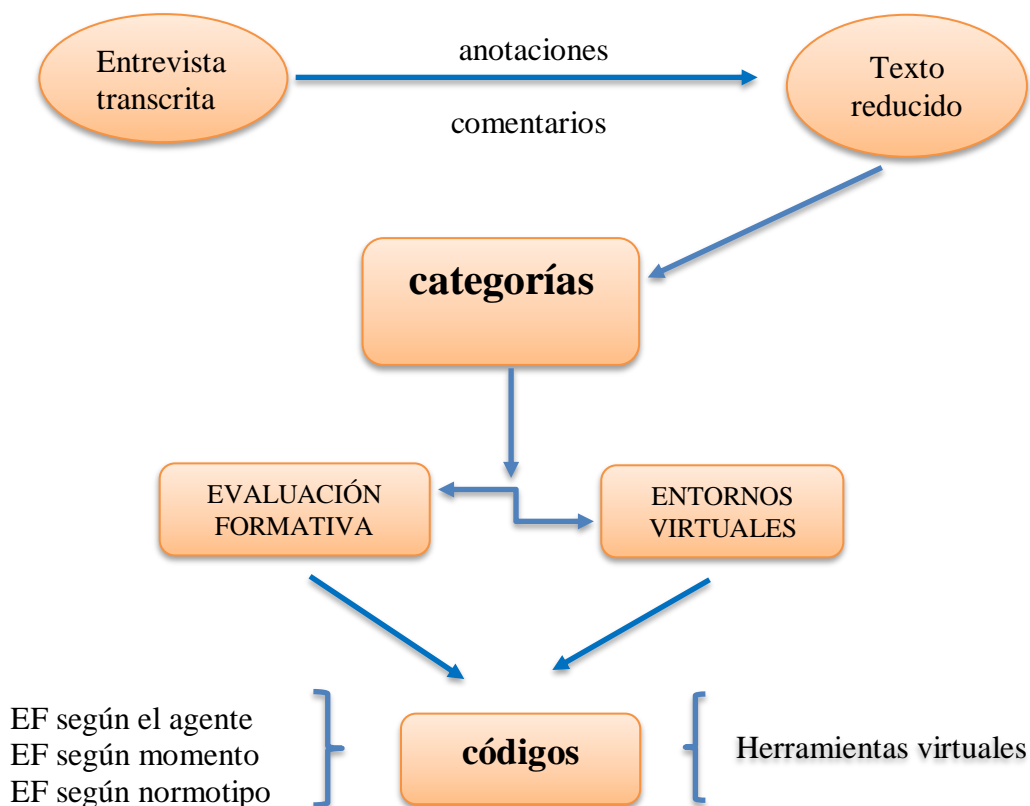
Entrevista transcrita

anotaciones

comentarios

Texto reducido

categorías

EVALUACIÓN FORMATIVA

ENTORNOS VIRTUALES

EF según el agente
EF según momento
EF según normotipo

códigos

Herramientas virtuales